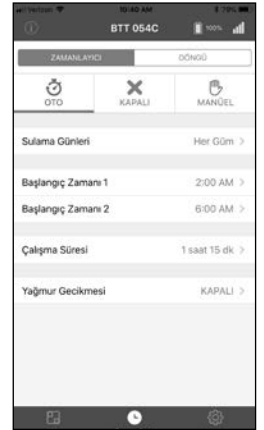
Verizon
10:40 AM
79%
BTT 054C
100%
ZAMANLAYICI
DÖNGÜ
OTO
KAPALI
MANÜEL
Sulama Günleri
Her Gün >
Başlangıç Zamanı 1
2:00 AM >
Başlangıç Zamanı 2
6:00 AM >
Çalışma Süresi
1 saat 15 dk >
Yağmur Gecikmesi
KAPALI >